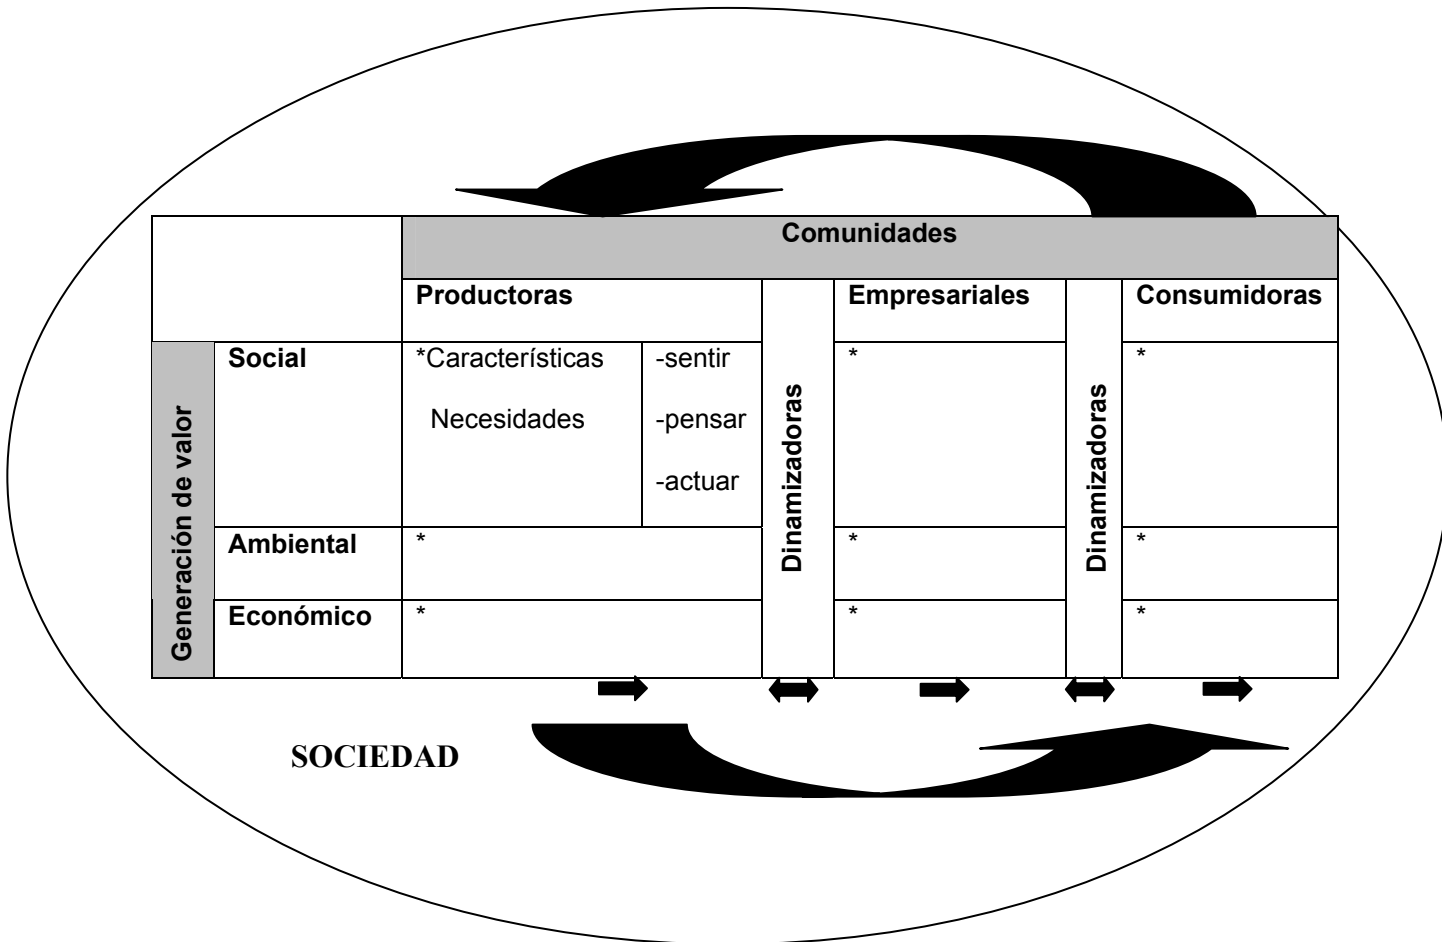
| | | Comunidades | | | | |
|---|---|---|---|---|---|---|
| | | Productoras | | Dinamizadoras | Empresariales | Dinamizadoras | Consumidoras |
| Generación de valor | Social | *Características Necesidades | -sentir -pensar -actuar | | * | | * |
| | Ambiental | * | | | * | | * |
| | Económico | * | | | * | | * |

SOCIEDAD